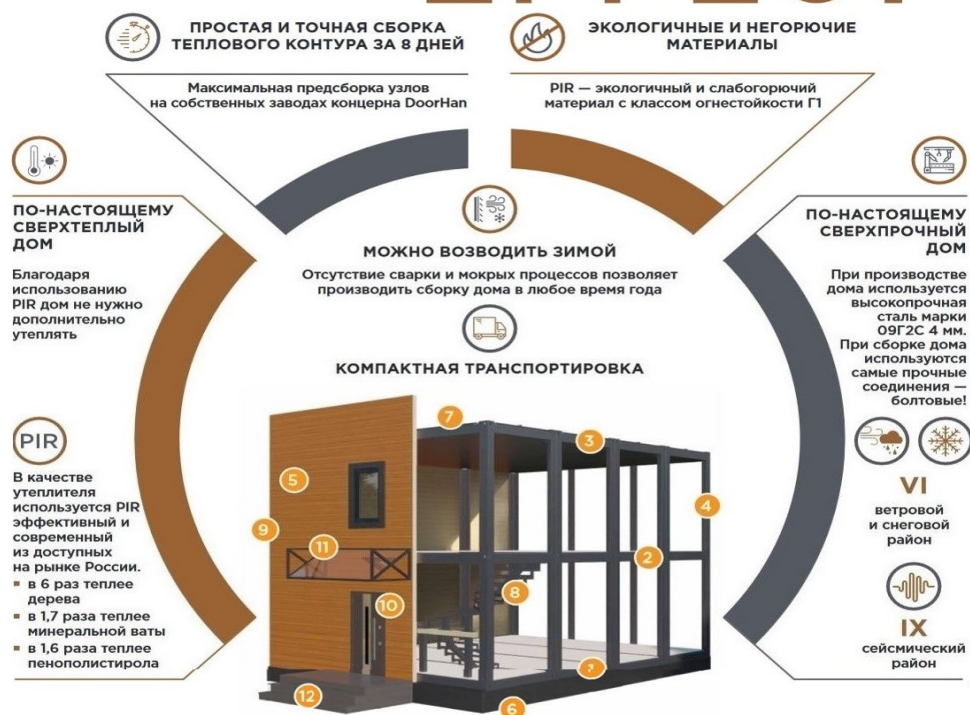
ПРОСТАЯ И ТОЧНАЯ СБОРКА ТЕПЛОВОГО КОНТУРА ЗА 8 ДНЕЙ

Максимальная предсборка узлов на собственных заводах концерна DoorHan

ЭКОЛОГИЧНЫЕ И НЕГОРЮЧИЕ МАТЕРИАЛЫ

PIR — экологичный и слабогорючий материал с классом огнестойкости Г1

ПО-НАСТОЯЩЕМУ СВЕРХТЕПЛЫЙ ДОМ

Благодаря использованию PIR дом не нужно дополнительно утеплять

МОЖНО ВОЗВОДИТЬ ЗИМОЙ

Отсутствие сварки и мокрых процессов позволяет производить сборку дома в любое время года

КОМПАКТНАЯ ТРАНСПОРТИРОВКА

ПО-НАСТОЯЩЕМУ СВЕРХПРОЧНЫЙ ДОМ

При производстве дома используется высокопрочная сталь марки 09Г2С 4 мм. При сборке дома используются самые прочные соединения — болтовые!

PIR

В качестве утеплителя используется PIR эффективный и современный из доступных на рынке России.
▪ в 6 раз теплее дерева
▪ в 1,7 раза теплее минеральной ваты
▪ в 1,6 раза теплее пенополистирола

7
3
5
4
9
11
2
8
10
1
12
6

VI
ветровой и снеговой район

IX
сейсмический район